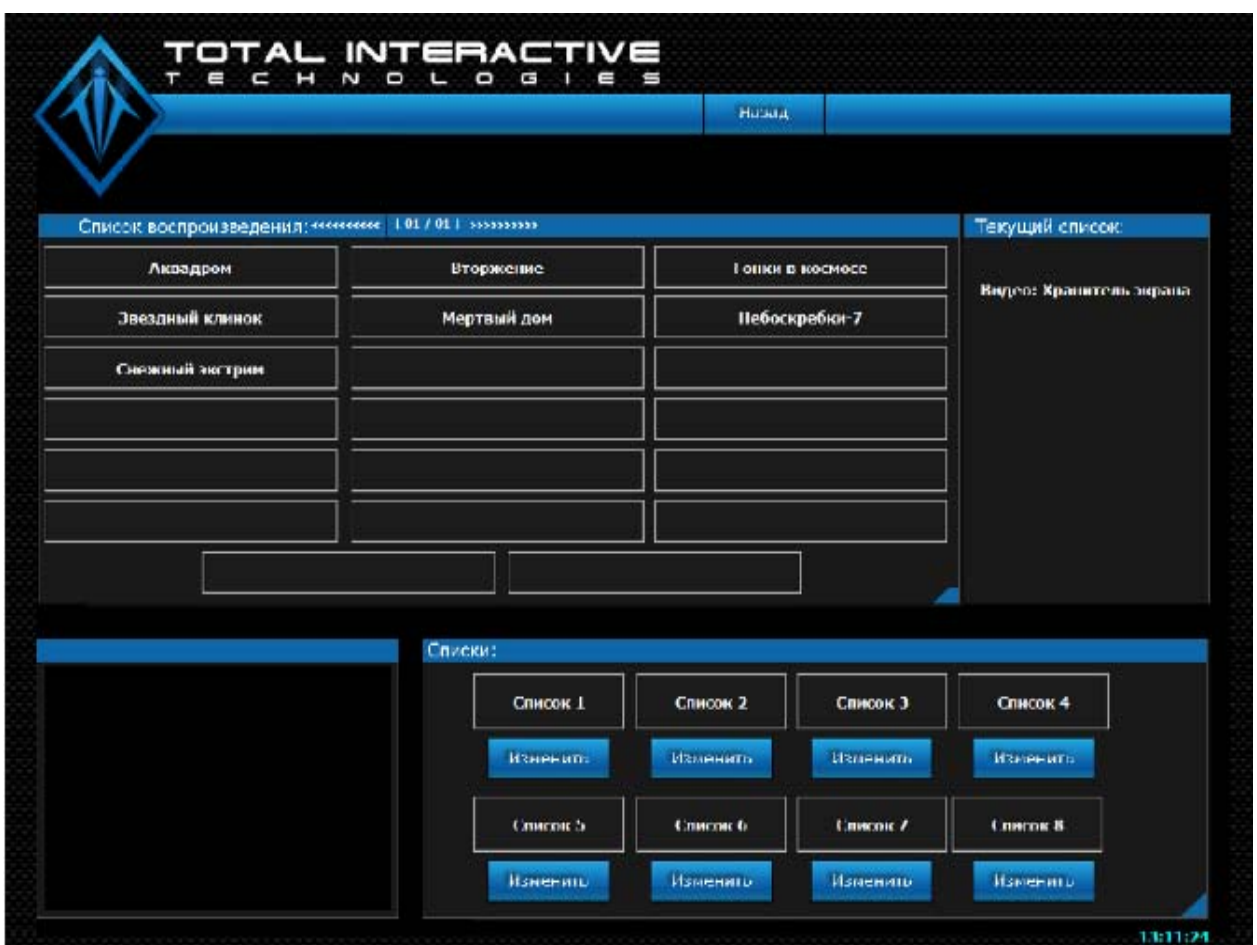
TOTAL INTERACTIVE
TECHNOLOGIES

Назад

Список воспроизведения: <<<<<<<<<< | 01 / 01 | >>>>>>>>>>

| Аквадром | Вторжение | Гонки в космосе |
|---|---|---|
| Звездный клинок | Мертвый дом | Небоскребы-7 |
| Снежный экстрим | | |

Текущий список:

Видео: Хранитель экрана

Списки:

Список 1
Изменить
Список 2
Изменить
Список 3
Изменить
Список 4
Изменить
Список 5
Изменить
Список 6
Изменить
Список 7
Изменить
Список 8
Изменить

13:11:24